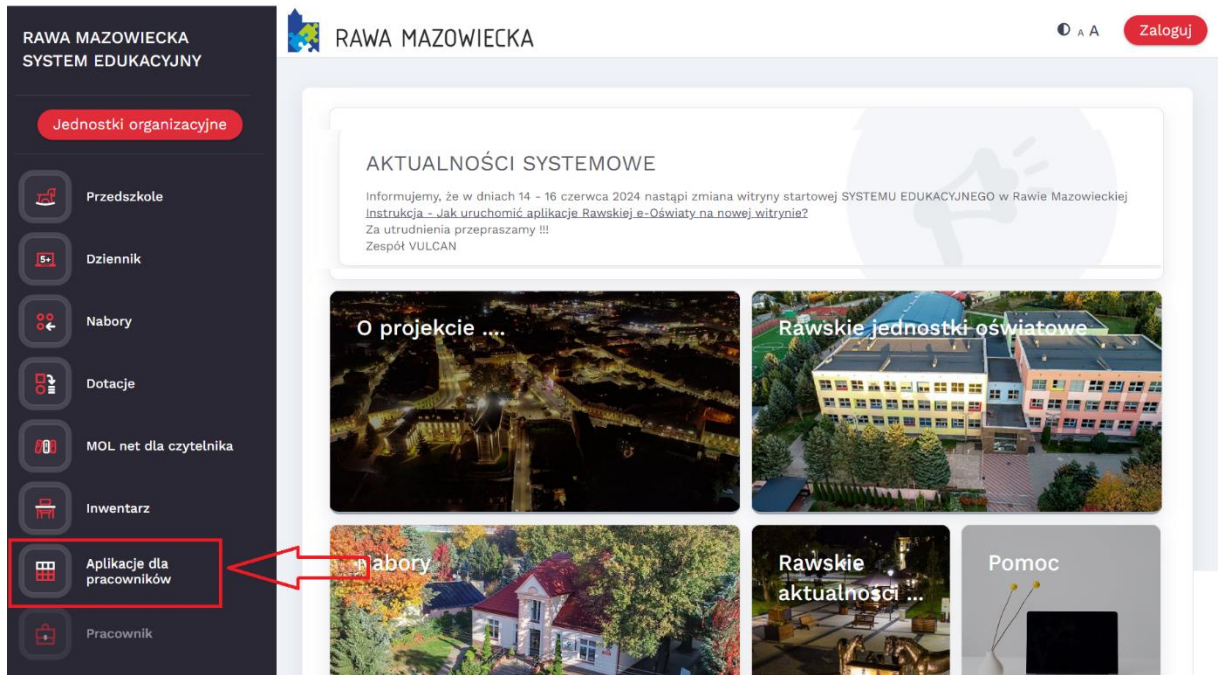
RAWA MAZOWIECKA SYSTEM EDUKACYJNY

Jednostki organizacyjne

Przedszkole

5+

Dziennik

Nabory

Dotacje

MOL net dla czytelnika

Inwentarz

Aplikacje dla pracowników

Pracownik

RAWA MAZOWIECKA

A A

Zaloguj

AKTUALNOŚCI SYSTEMOWE

Informujemy, że w dniach 14 - 16 czerwca 2024 nastąpi zmiana witryny startowej SYSTEMU EDUKACYJNEGO w Rawie Mazowieckiej
Instrukcja - Jak uruchomić aplikacje Rawskiej e-Oświaty na nowej witrynie?
Za utrudnienia przepraszamy !!!
Zespół VULCAN

O projekcie ....

Rawskie jednostki oświatowe

Nabory

Rawskie aktualności ...

Pomoc